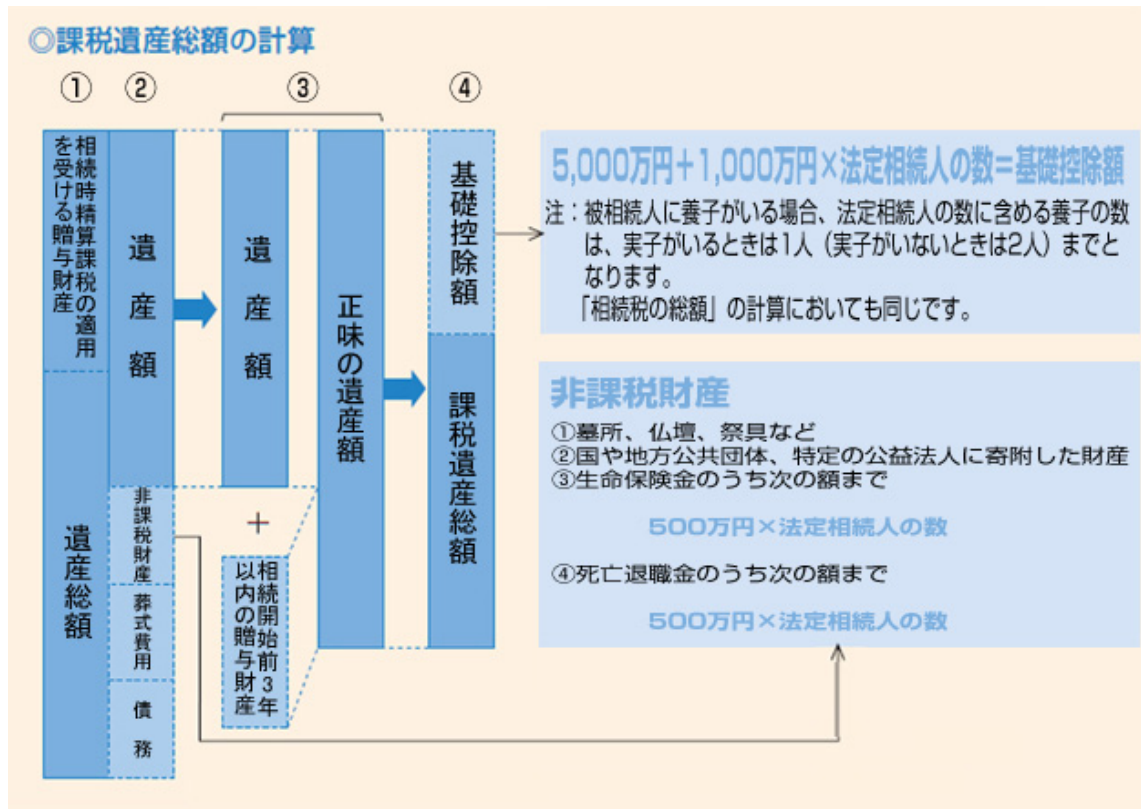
◎課税遺産総額の計算

① ② ③ ④

相続時精算課税の適用を受ける贈与財産

遺産総額

遺産額

非課税財産

葬式費用

債務

遺産額

＋

相続開始前3年以内の贈与財産

正味の遺産額

基礎控除額

課税遺産総額

5,000万円＋1,000万円×法定相続人の数＝基礎控除額

注：被相続人に養子がいる場合、法定相続人の数に含める養子の数は、実子がいるときは1人（実子がいないときは2人）までとなります。
「相続税の総額」の計算においても同じです。

非課税財産

①墓所、仏壇、祭具など
②国や地方公共団体、特定の公益法人に寄附した財産
③生命保険金のうち次の額まで

500万円×法定相続人の数

④死亡退職金のうち次の額まで

500万円×法定相続人の数